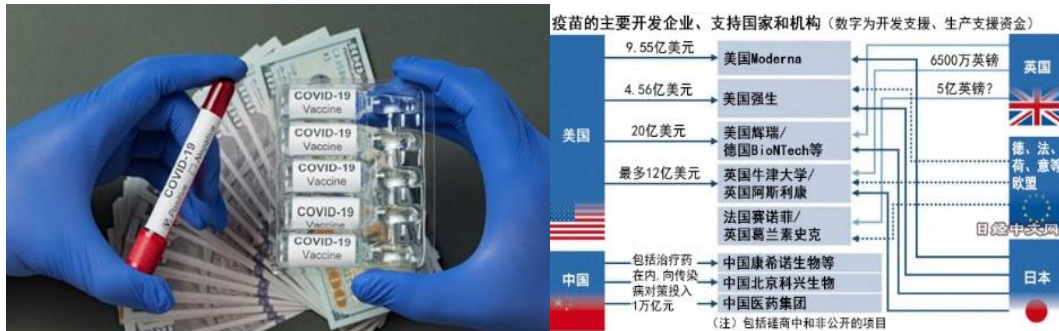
COVID-19 Vaccine

COVID-19 Vaccine

COVID-19 Vaccine

COVID-19 Vaccine

COVID-19 Vaccine

COVID-19 Vaccine

疫苗的主要开发企业、支持国家和机构（数字为开发支援、生产支援资金）

美国

9.55亿美元

美国Moderna

4.56亿美元

美国强生

20亿美元

美国辉瑞/德国BioNTech等

最多12亿美元

英国牛津大学/英国阿斯利康

法国赛诺菲/英国葛兰素史克

中国

包括治疗药在内，向传染病对策投入1万亿元

中国康希诺生物等

中国北京科兴生物

中国医药集团

6500万英镑

5亿英镑？

英国

德、法、荷、意等欧盟

日本

日经中文网

（注）包括磋商中和非公开的项目